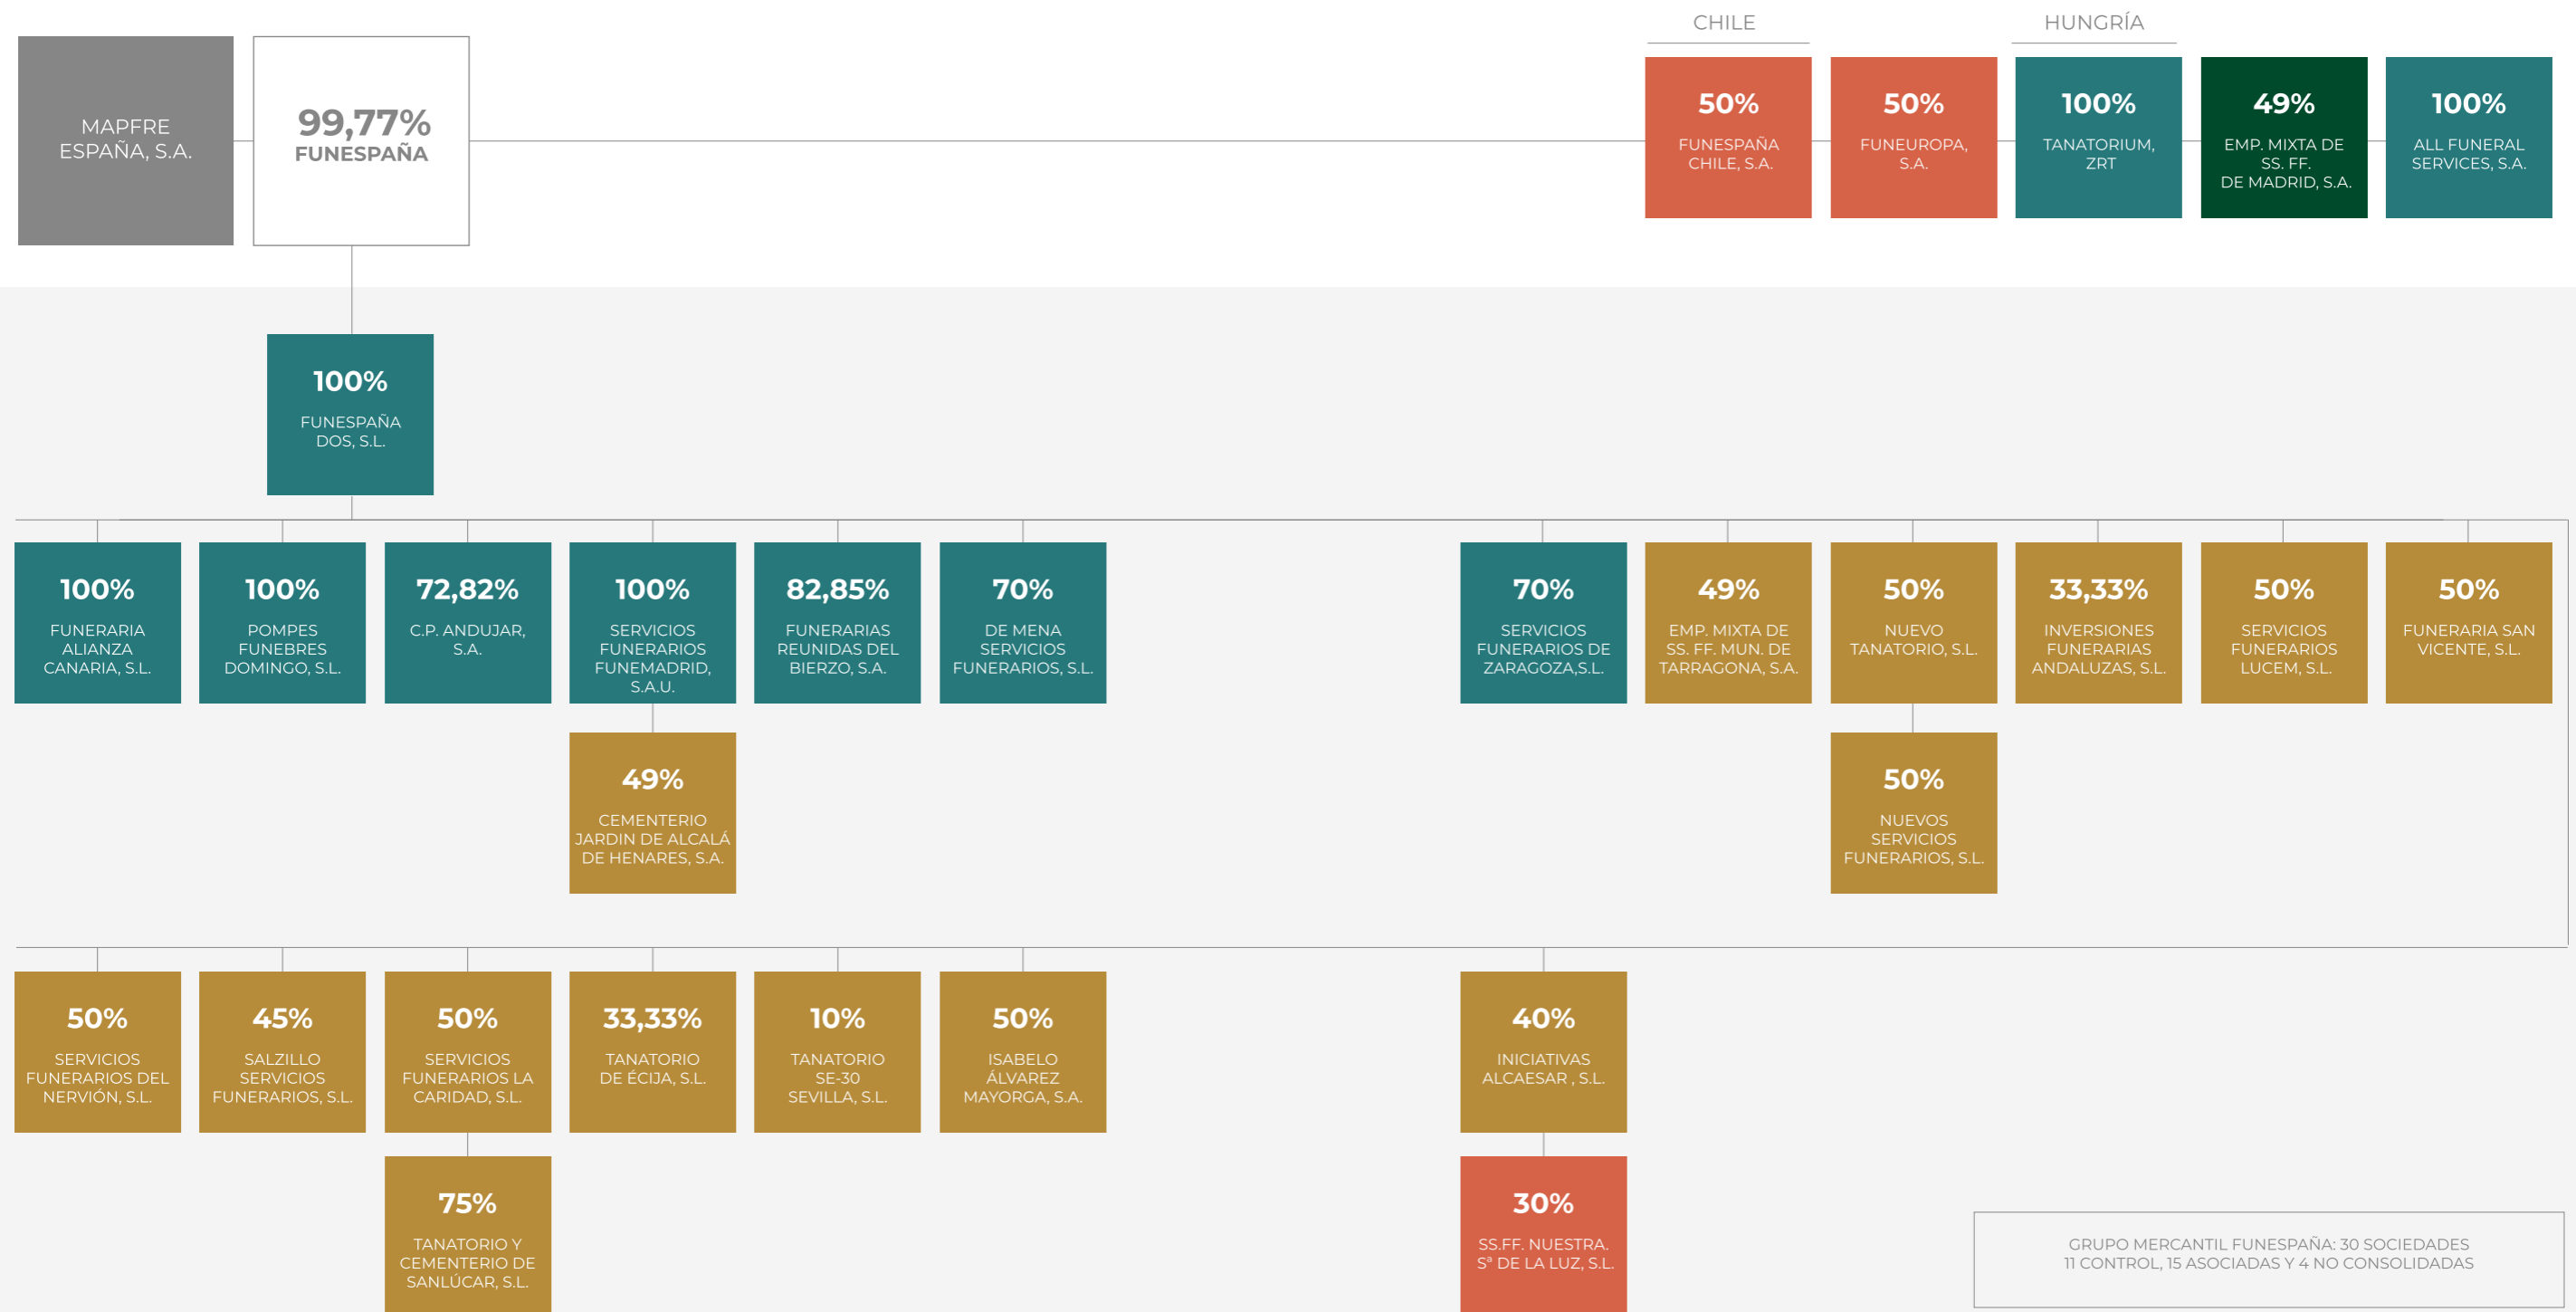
CHILE

HUNGRÍA

MAPFRE ESPAÑA, S.A.

99,77%
FUNESPAÑA

50%
FUNESPAÑA CHILE, S.A.

50%
FUNEUROPA, S.A.

100%
TANATORIUM, ZRT

49%
EMP. MIXTA DE SS. FF. DE MADRID, S.A.

100%
ALL FUNERAL SERVICES, S.A.

100%
FUNESPAÑA DOS, S.L.

100%
FUNERARIA ALIANZA CANARIA, S.L.

100%
POMPES FUNEBRES DOMINGO, S.L.

72,82%
C.P. ANDUJAR, S.A.

100%
SERVICIOS FUNERARIOS FUNEMADRID, S.A.U.

82,85%
FUNERARIAS REUNIDAS DEL BIERZO, S.A.

70%
DE MENA SERVICIOS FUNERARIOS, S.L.

70%
SERVICIOS FUNERARIOS DE ZARAGOZA,S.L.

49%
EMP. MIXTA DE SS. FF. MUN. DE TARRAGONA, S.A.

50%
NUEVO TANATORIO, S.L.

33,33%
INVERSIONES FUNERARIAS ANDALUZAS, S.L.

50%
SERVICIOS FUNERARIOS LUCEM, S.L.

50%
FUNERARIA SAN VICENTE, S.L.

49%
CEMENTERIO JARDIN DE ALCALÁ DE HENARES, S.A.

50%
NUEVOS SERVICIOS FUNERARIOS, S.L.

50%
SERVICIOS FUNERARIOS DEL NERVIÓN, S.L.

45%
SALZILLO SERVICIOS FUNERARIOS, S.L.

50%
SERVICIOS FUNERARIOS LA CARIDAD, S.L.

33,33%
TANATORIO DE ÉCIJA, S.L.

10%
TANATORIO SE-30 SEVILLA, S.L.

50%
ISABELO ÁLVAREZ MAYORGA, S.A.

40%
INICIATIVAS ALCAESAR , S.L.

75%
TANATORIO Y CEMENTERIO DE SANLÚCAR, S.L.

30%
SS.FF. NUESTRA. Sª DE LA LUZ, S.L.

GRUPO MERCANTIL FUNESPAÑA: 30 SOCIEDADES
11 CONTROL, 15 ASOCIADAS Y 4 NO CONSOLIDADAS